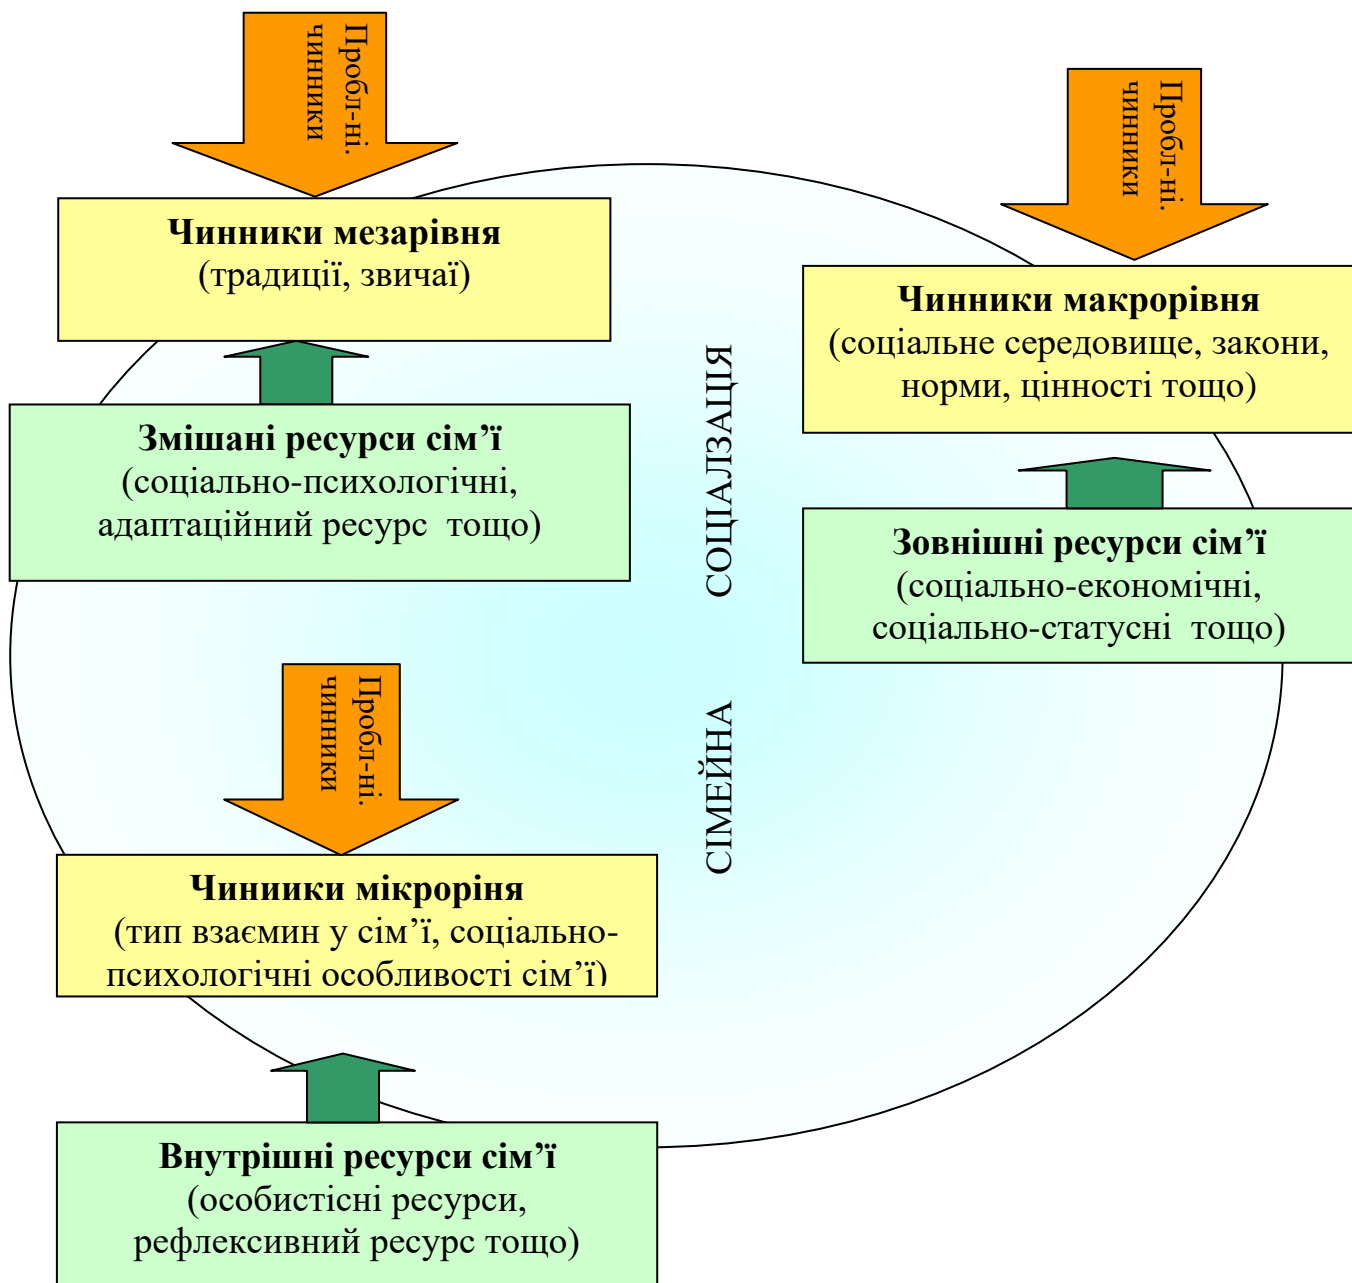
Пробл-ні. чинники

Чинники мезарівня
(традиції, звичаї)

Пробл-ні. чинники

Чинники макрорівня
(соціальне середовище, закони, норми, цінності тощо)

Змішані ресурси сім’ї
(соціально-психологічні, адаптаційний ресурс тощо)

СОЦІАЛЗАЦІЯ

Зовнішні ресурси сім’ї
(соціально-економічні, соціально-статусні тощо)

Пробл-ні. чинники

СІМЕЙНА

Чиниики мікроріня
(тип взаємин у сім’ї, соціально-психологічні особливості сім’ї)

Внутрішні ресурси сім’ї
(особистісні ресурси, рефлексивний ресурс тощо)